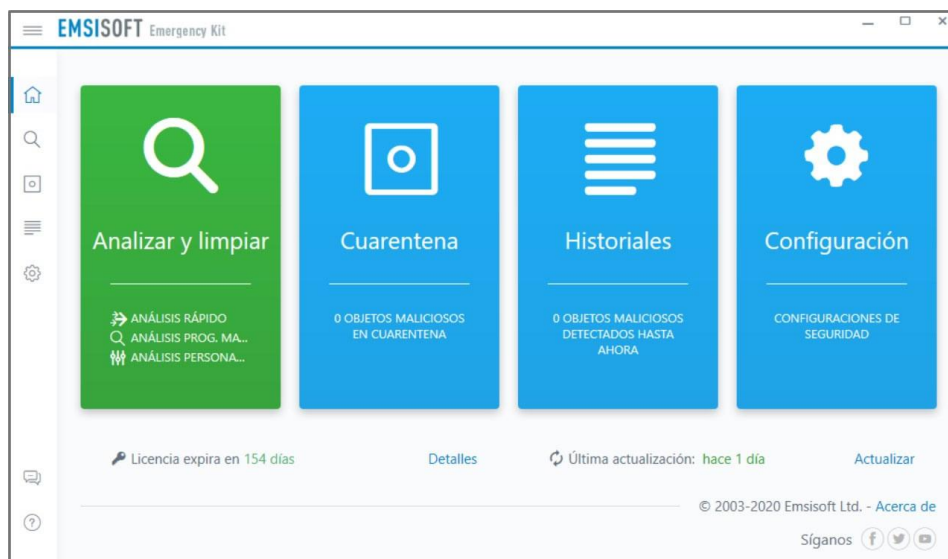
EMSISOFT Emergency Kit

Analizar y limpiar

ANÁLISIS RÁPIDO
ANÁLISIS PROG. MA...
ANÁLISIS PERSONA...

Cuarentena

0 OBJETOS MALICIOSOS EN CUARENTENA

Historiales

0 OBJETOS MALICIOSOS DETECTADOS HASTA AHORA

Configuración

CONFIGURACIONES DE SEGURIDAD

Licencia expira en 154 días

Detalles

Última actualización: hace 1 día

Actualizar

© 2003-2020 Emsisoft Ltd. - Acerca de

Síganos